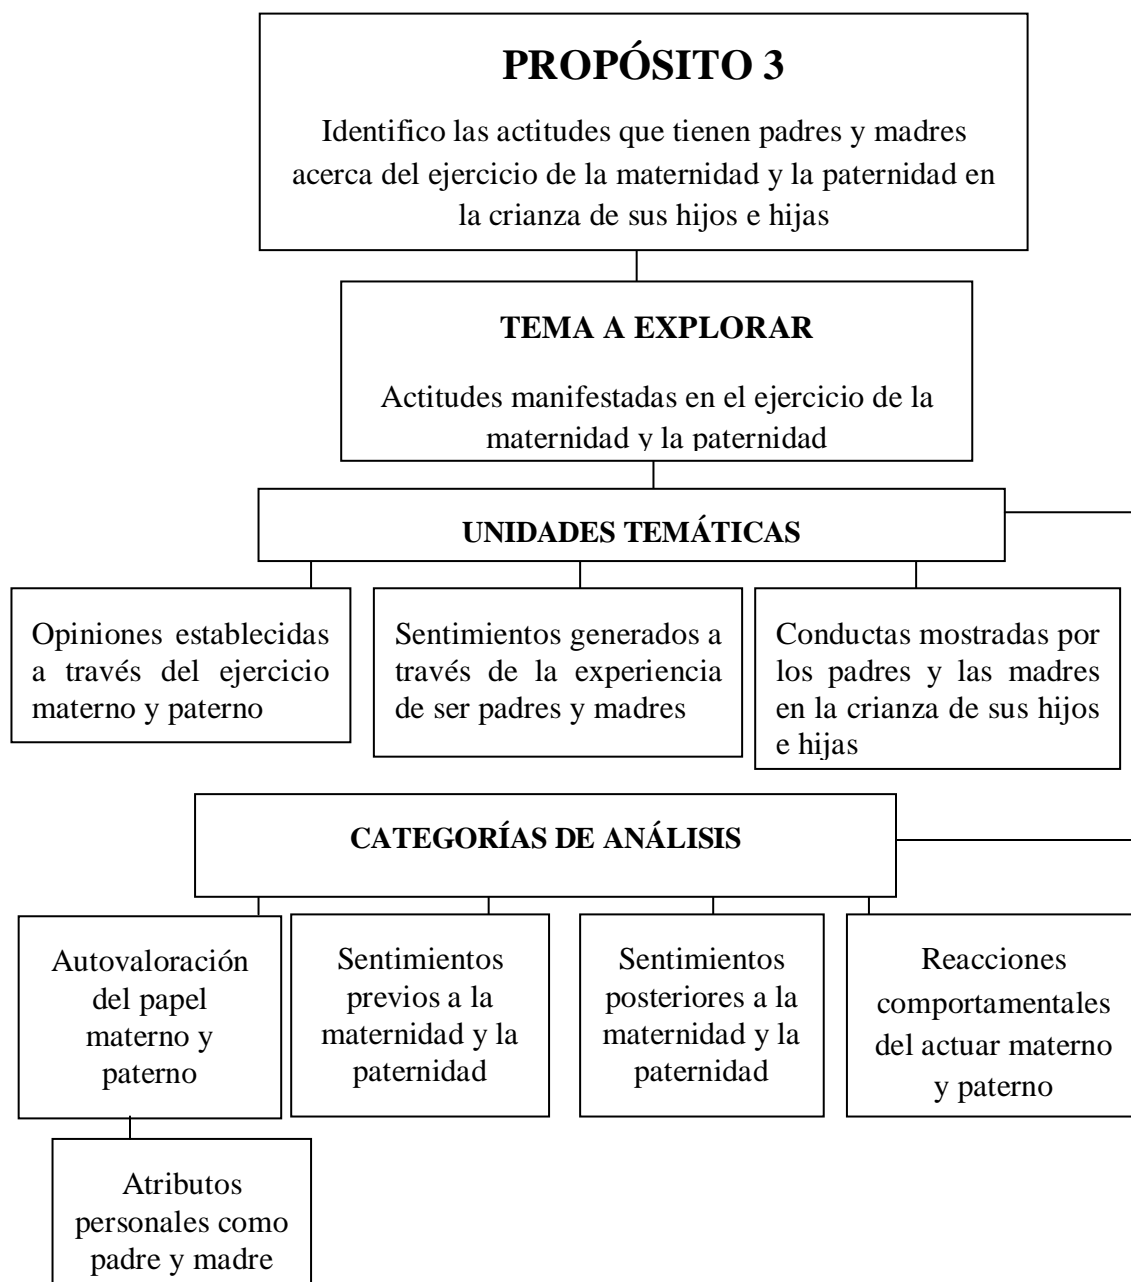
PROPÓSITO 3

Identifico las actitudes que tienen padres y madres acerca del ejercicio de la maternidad y la paternidad en la crianza de sus hijos e hijas

TEMA A EXPLORAR

Actitudes manifestadas en el ejercicio de la maternidad y la paternidad

UNIDADES TEMÁTICAS

Opiniones establecidas a través del ejercicio materno y paterno

Sentimientos generados a través de la experiencia de ser padres y madres

Conductas mostradas por los padres y las madres en la crianza de sus hijos e hijas

CATEGORÍAS DE ANÁLISIS

Autovaloración del papel materno y paterno

Sentimientos previos a la maternidad y la paternidad

Sentimientos posteriores a la maternidad y la paternidad

Reacciones comportamentales del actuar materno y paterno

Atributos personales como padre y madre